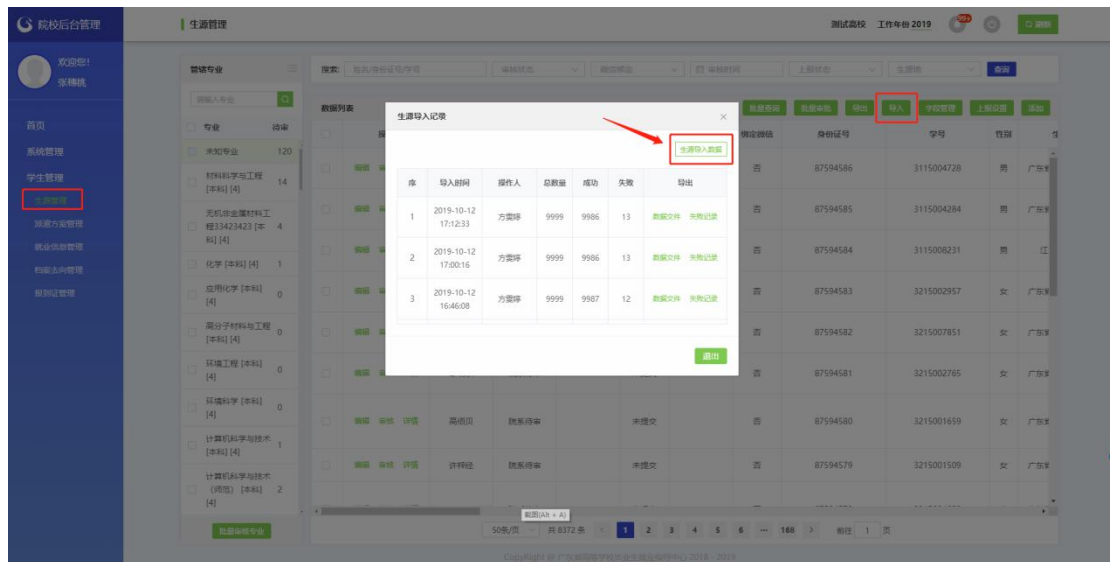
院校后台管理

欢迎您!
张楠桃

首页
系统管理
学生管理
生源管理
派遣方案管理
就业信息管理
档案去向管理
报到证管理

生源管理

测试高校 工作年份 2019 刷新

管辖专业
请输入专业
专业 待审
未知专业 120
材料科学与工程 [本科] [4] 14
无机非金属材料工程33423423 [本科] [4] 4
化学 [本科] [4] 1
应用化学 [本科] [4] 0
高分子材料与工程 [本科] [4] 0
环境工程 [本科] [4] 0
环境科学 [本科] [4] 0
计算机科学与技术 [本科] [4] 1
计算机科学与技术（师范） [本科] [4] 2
批量审核专业

搜索: 姓名/身份证号/学号 审核状态 提交状态 审核时间 上报状态 生源地 查询

数据列表
批量删除 批量审核 导出 导入 字段管理 上报设置 添加

| 绑定微信 | 身份证号 | 学号 | 性别 | 生 |
|---|---|---|---|---|
| 否 | 87594586 | 3115004728 | 男 | 广东 |
| 否 | 87594585 | 3115004284 | 男 | 广东 |
| 否 | 87594584 | 3115008231 | 男 | 江 |
| 否 | 87594583 | 3215002957 | 女 | 广东 |
| 否 | 87594582 | 3215007851 | 女 | 广东 |
| 否 | 87594581 | 3215002765 | 女 | 广东 |
| 编辑 审核 详情 高佰贝 院系待审 未提交 否 | 87594580 | 3215001659 | 女 | 广东 |
| 编辑 审核 详情 许柯廷 院系待审 未提交 否 | 87594579 | 3215001509 | 女 | 广东 |

生源导入记录
生源导入数据

| 序 | 导入时间 | 操作人 | 总数量 | 成功 | 失败 | 导出 |
|---|---|---|---|---|---|---|
| 1 | 2019-10-12 17:12:33 | 方雯婷 | 9999 | 9986 | 13 | 数据文件 失败记录 |
| 2 | 2019-10-12 17:00:16 | 方雯婷 | 9999 | 9986 | 13 | 数据文件 失败记录 |
| 3 | 2019-10-12 16:46:08 | 方雯婷 | 9999 | 9987 | 12 | 数据文件 失败记录 |

退出

截图(Alt + A)
50条/页 共 8372 条 1 2 3 4 5 6 ··· 168 前往 1 页

Copyright @ 广东省高等学校毕业生就业指导中心 2018 - 2019